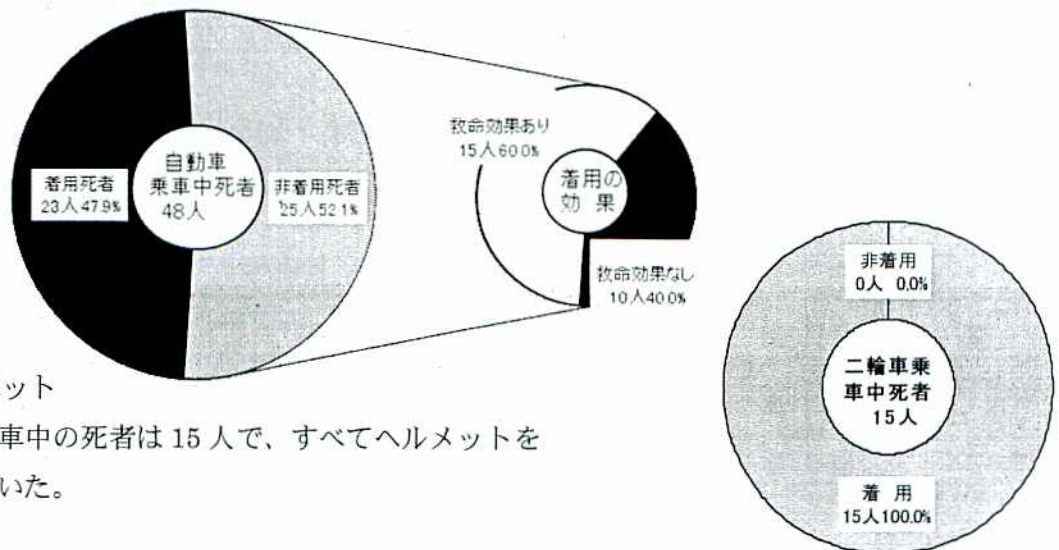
着用死者
23人47.9%

自動車
乗車中死者
48人

非着用死者
25人52.1%

救命効果あり
15人60.0%

着用の
効果

救命効果なし
10人40.0%

ット
車中の死者は15人で、すべてヘルメットを
いた。

非着用
0人 0.0%

二輪車乗
車中死者
15人

着 用
15人100.0%